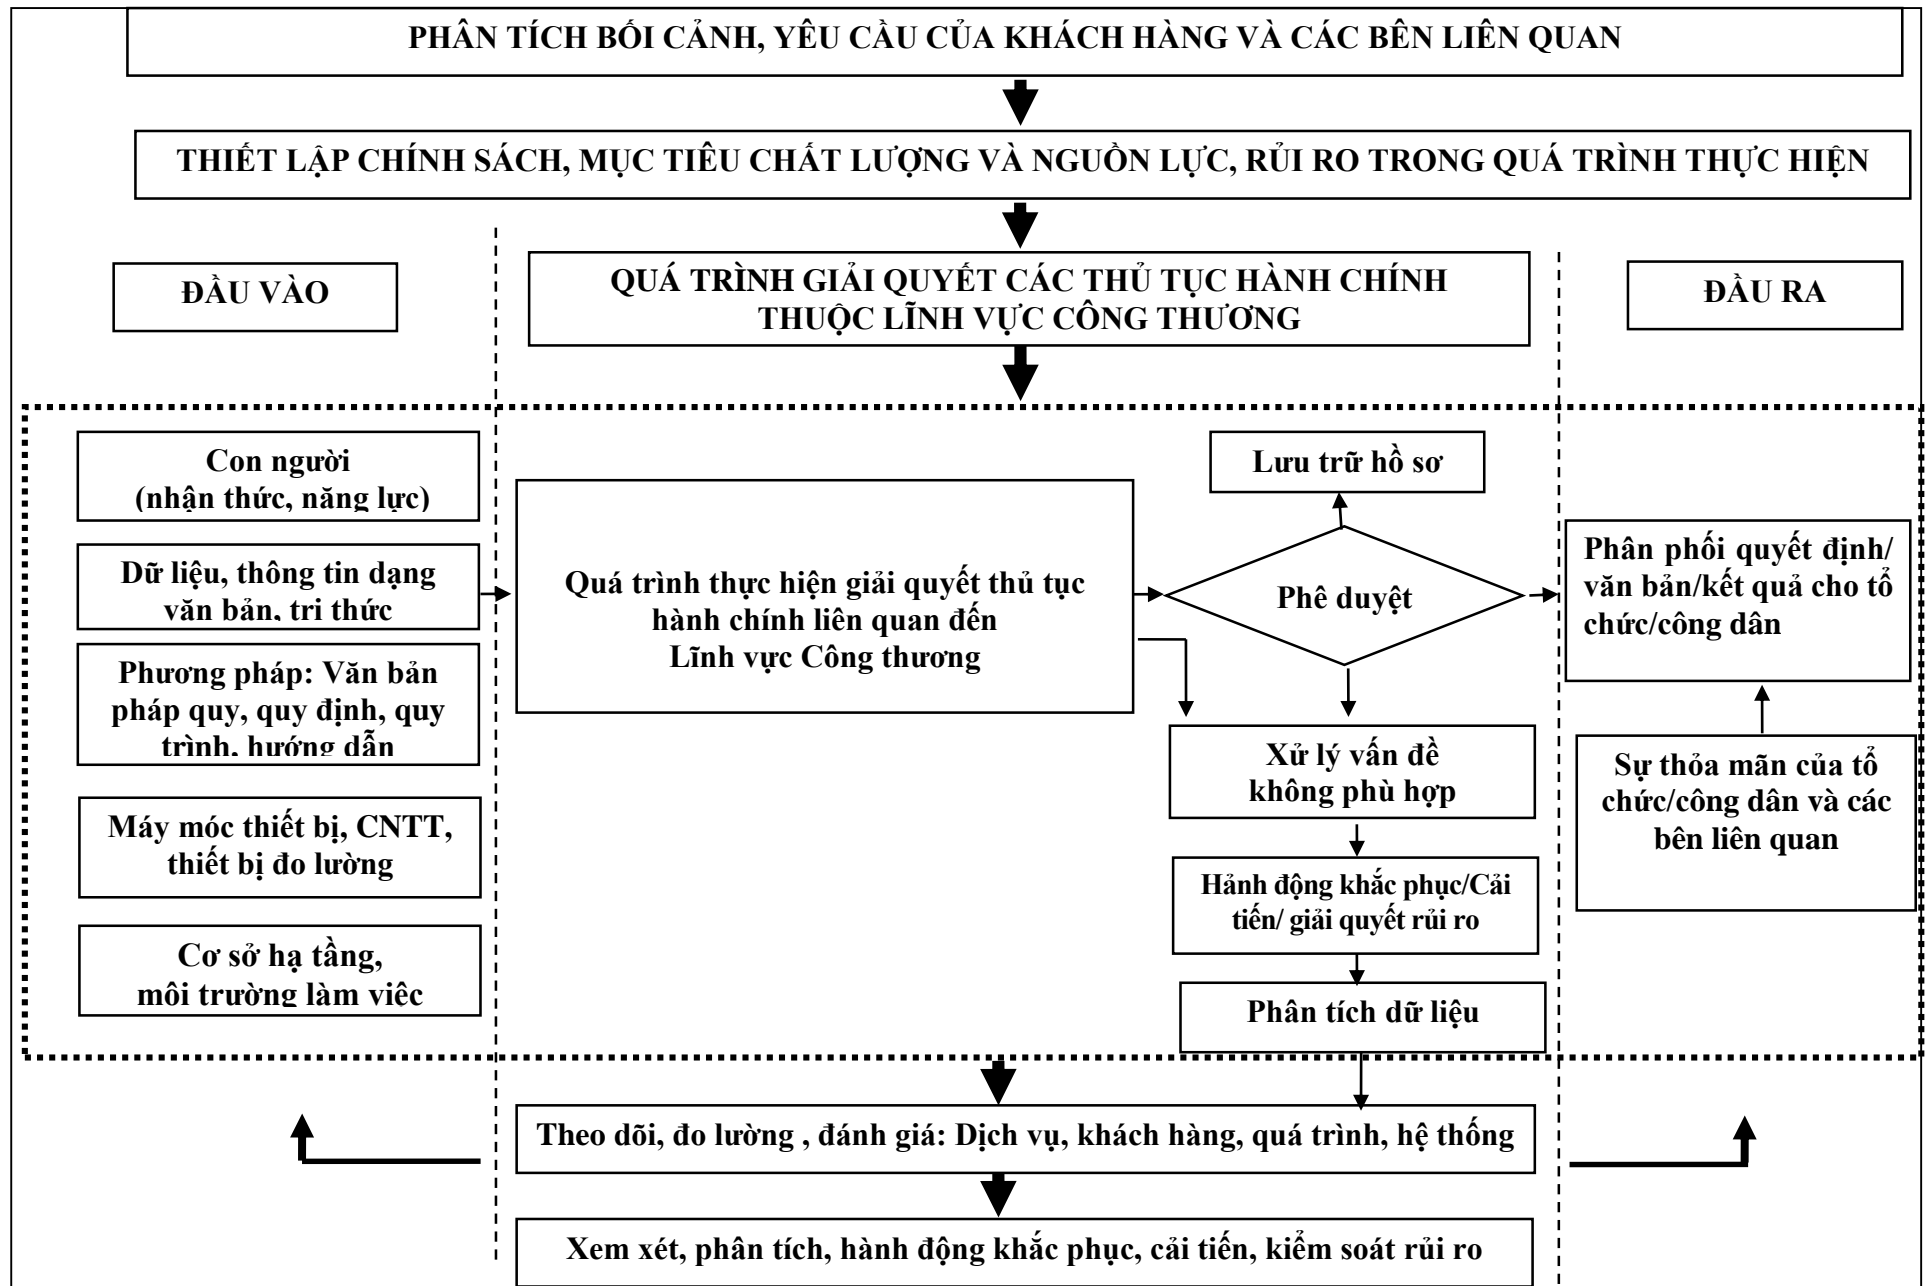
PHÂN TÍCH BỐI CẢNH, YÊU CẦU CỦA KHÁCH HÀNG VÀ CÁC BÊN LIÊN QUAN

THIẾT LẬP CHÍNH SÁCH, MỤC TIÊU CHẤT LƯỢNG VÀ NGUỒN LỰC, RỦI RO TRONG QUÁ TRÌNH THỰC HIỆN

ĐẦU VÀO

QUÁ TRÌNH GIẢI QUYẾT CÁC THỦ TỤC HÀNH CHÍNH THUỘC LĨNH VỰC CÔNG THƯƠNG

ĐẦU RA

Con người (nhận thức, năng lực)

Dữ liệu, thông tin dạng văn bản, tri thức

Phương pháp: Văn bản pháp quy, quy định, quy trình, hướng dẫn

Máy móc thiết bị, CNTT, thiết bị đo lường

Cơ sở hạ tầng, môi trường làm viêc

Quá trình thực hiện giải quyết thủ tục hành chính liên quan đến Lĩnh vực Công thương

Lưu trữ hồ sơ

Phê duyệt

Xử lý vấn đề không phù hợp

Hành động khắc phục/Cải tiến/ giải quyết rủi ro

Phân tích dữ liệu

Phân phối quyết định/ văn bản/kết quả cho tổ chức/công dân

Sự thỏa mãn của tổ chức/công dân và các bên liên quan

Theo dõi, đo lường , đánh giá: Dịch vụ, khách hàng, quá trình, hệ thống

Xem xét, phân tích, hành động khắc phục, cải tiến, kiểm soát rủi ro